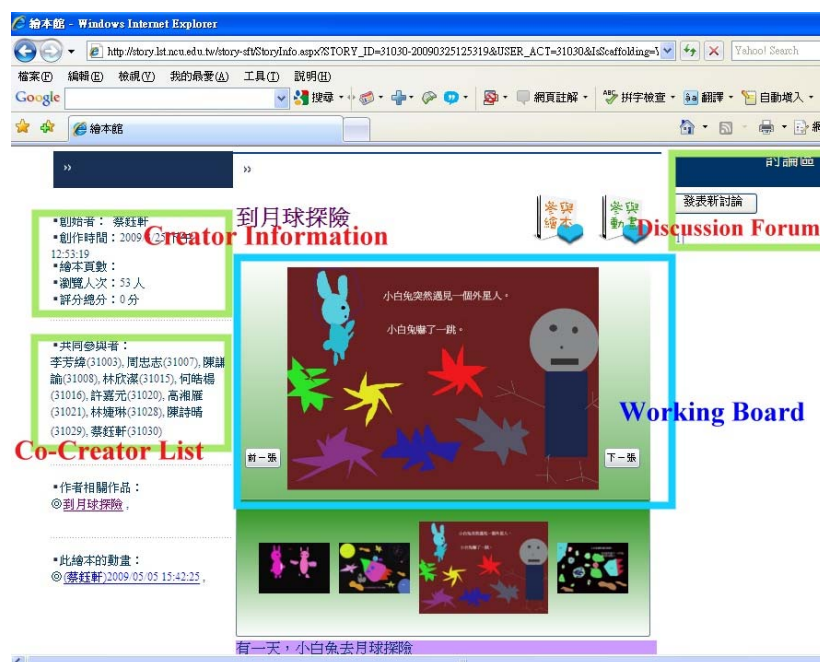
繪本館 - Windows Internet Explorer

http://story.lst.ncu.edu.tw/story-sft/StoryInfo.aspx?STORY_ID=31030-20090325125319&USER_ACT=31030&IsScaffolding=\

Yahoo! Search

檔案(F) 編輯(E) 檢視(V) 我的最愛(A) 工具(T) 說明(H)

Google 搜尋 網頁註解 拼字檢查 翻譯 自動填入

繪本館

»

»

討論區

發表新討論

到月球探險

Creator Information

Discussion Forum

•創始者： 蔡鈺軒
•創作時間：2009/03/25 12:53:19
•繪本頁數：
•瀏覽人次：53 人
•評分總分：0 分

小白兔突然遇見一個外星人。

小白兔嚇了一跳。

•共同參與者：
李芳緯(31003), 周忠志(31007), 陳謙諭(31008), 林欣潔(31015), 何皓楊(31016), 許嘉元(31020), 高湘麗(31021), 林婕琳(31028), 陳詩晴(31029), 蔡鈺軒(31030)

Working Board

Co-Creator List

前一張

下一張

•作者相關作品：
◎到月球探險,

•此繪本的動畫：
◎(蔡鈺軒)2009/05/05 15:42:25 ,

有一天，小白兔去月球探險